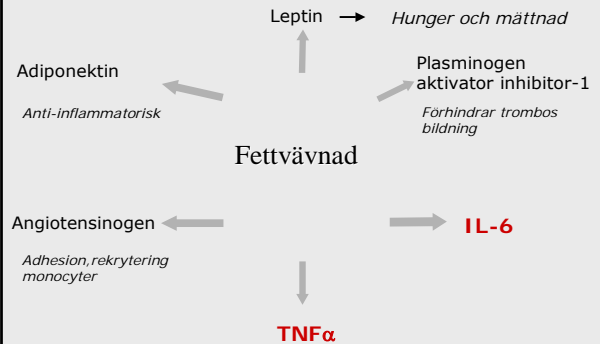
Leptin → *Hunger och mättnad*

Adiponektin

*Anti-inflammatorisk*

Plasminogen aktivator inhibitor-1

*Förhindrar trombos bildning*

Fettvävnad

Angiotensinogen

*Adhesion,rekrytering monocyter*

IL-6

TNFα